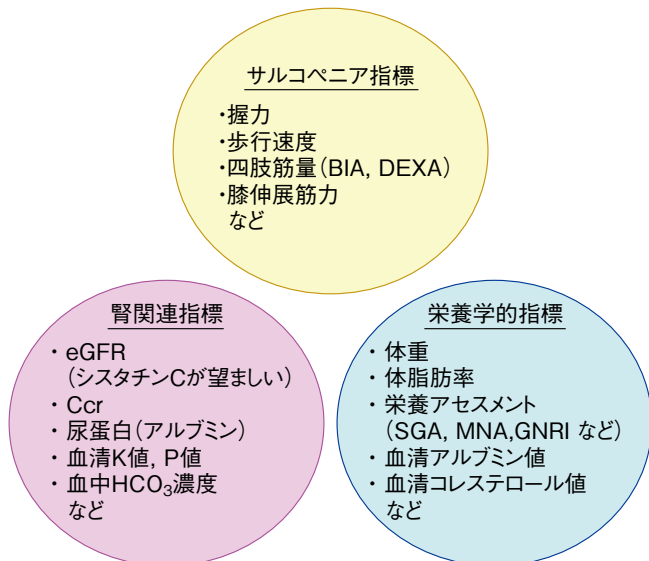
サルコペニア指標

・握力
・歩行速度
・四肢筋量（BIA, DEXA）
・膝伸展筋力
など

腎関連指標

・eGFR
（シスタチンCが望ましい）
・Ccr
・尿蛋白（アルブミン）
・血清K値, P値
・血中$HCO_3$濃度
など

栄養学的指標

・体重
・体脂肪率
・栄養アセスメント
（SGA, MNA,GNRI など）
・血清アルブミン値
・血清コレステロール値
など